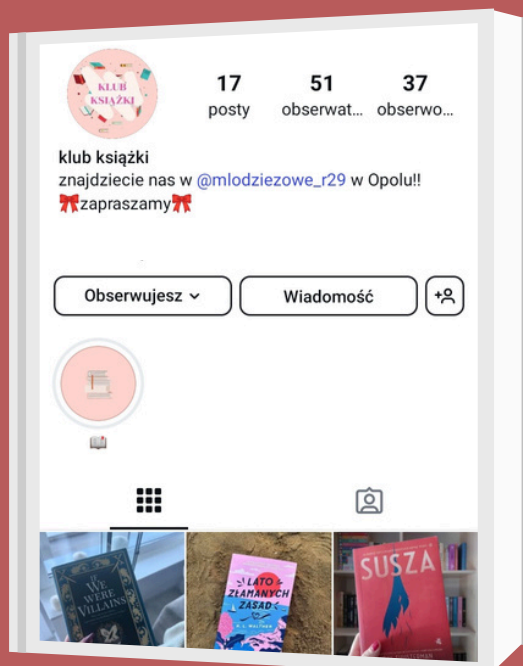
KLUB KSIĄŻKI

17
posty

51
obserwat...

37
obserwo...

klub książki
znajdziecie nas w @mlodziezowe_r29 w Opolu!!
🎀zapraszamy🎀

Obserwujesz

Wiadomość

📖

IF WE WERE VILLAINS

LATO ZŁAMANYCH ZASAD

SUSZA